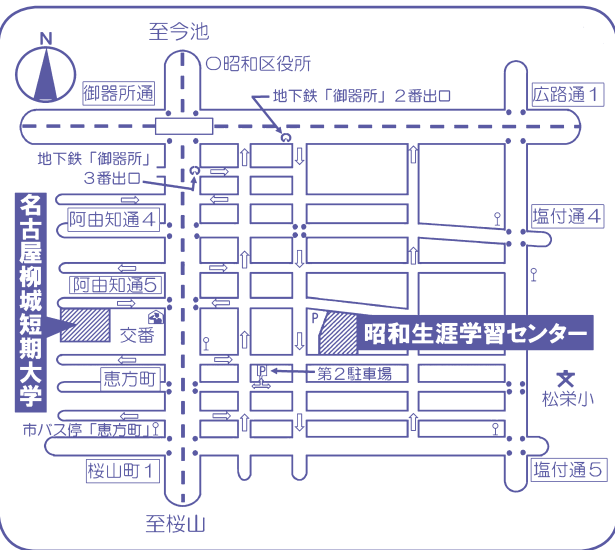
N

至今池

○昭和区役所

御器所通

地下鉄「御器所」２番出口

広路通１

地下鉄「御器所」
３番出口

名古屋柳城短期大学

阿由知通４

塩付通４

阿由知通５

交番

P

昭和生涯学習センター

恵方町

P

第２駐車場

松栄小

市バス停「恵方町」

桜山町１

塩付通５

至桜山